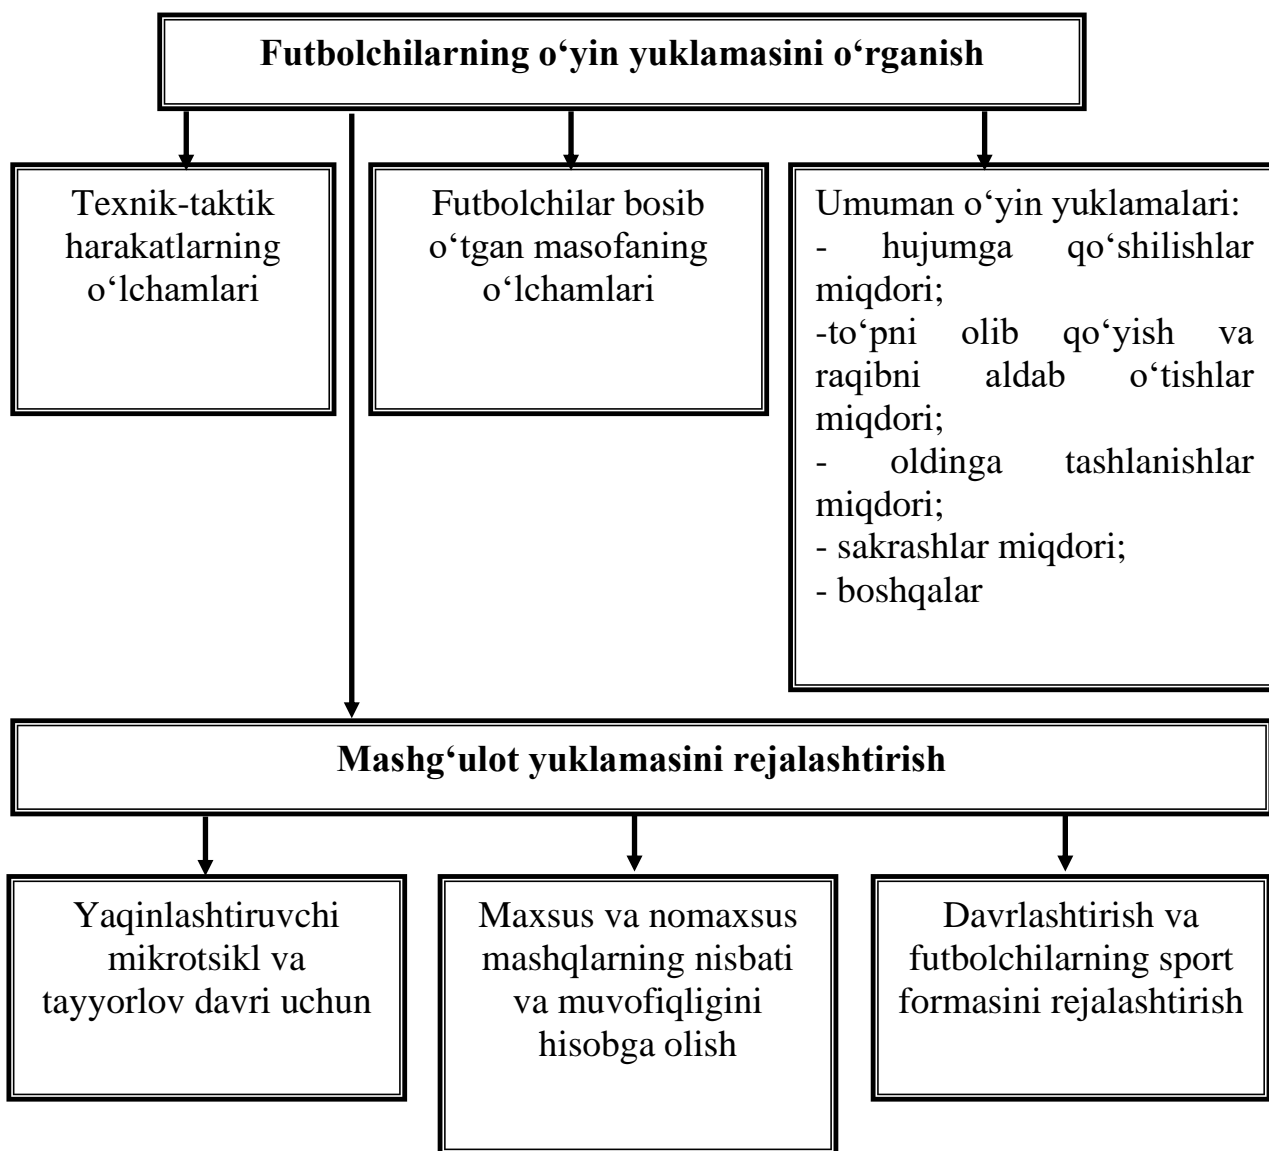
Futbolchilarning o‘yin yuklamasini o‘rganish

Texnik-taktik harakatlarning o‘lchamlari

Futbolchilar bosib o‘tgan masofaning o‘lchamlari

Umuman o‘yin yuklamalari:
- hujumga qo‘shilishlar miqdori;
-to‘pni olib qo‘yish va raqibni aldab o‘tishlar miqdori;
- oldinga tashlanishlar miqdori;
- sakrashlar miqdori;
- boshqalar

Mashg‘ulot yuklamasini rejalashtirish

Yaqinlashtiruvchi mikrotsikl va tayyorlov davri uchun

Maxsus va nomaxsus mashqlarning nisbati va muvofiqligini hisobga olish

Davrlashtirish va futbolchilarning sport formasini rejalashtirish